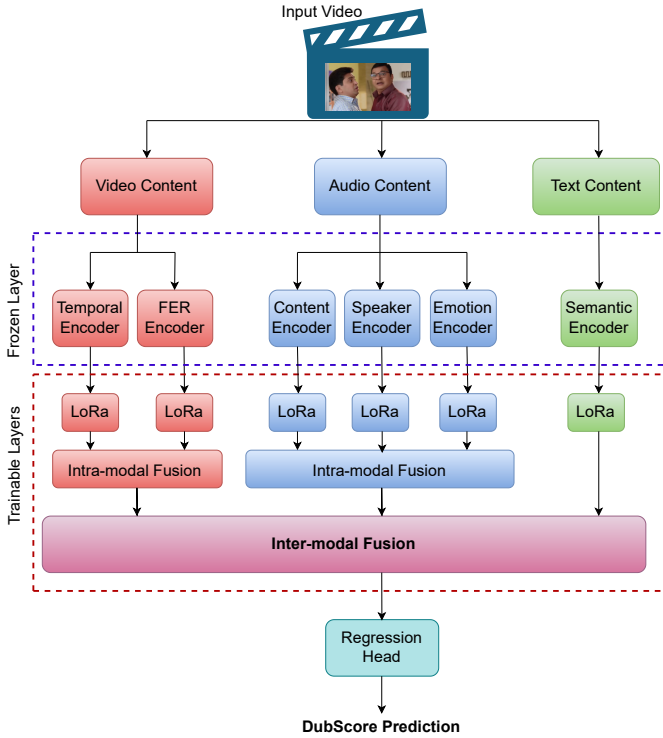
Input Video

Video Content

Audio Content

Text Content

Frozen Layer

Temporal Encoder

FER Encoder

Content Encoder

Speaker Encoder

Emotion Encoder

Semantic Encoder

Trainable Layers

LoRa

LoRa

LoRa

LoRa

LoRa

LoRa

Intra-modal Fusion

Intra-modal Fusion

Inter-modal Fusion

Regression Head

DubScore Prediction